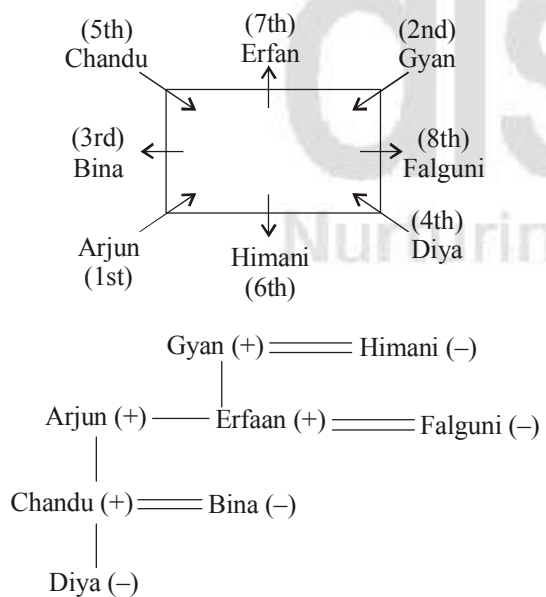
(5th) Chandu

(7th) Erfan

(2nd) Gyan

(3rd) Bina

(8th) Falguni

(4th) Diya

Arjun (1st)

Himani (6th)

Nurturing

Gyan (+) Himani (–)

Arjun (+) Erfaan (+) Falguni (–)

Chandu (+) Bina (–)

Diya (–)